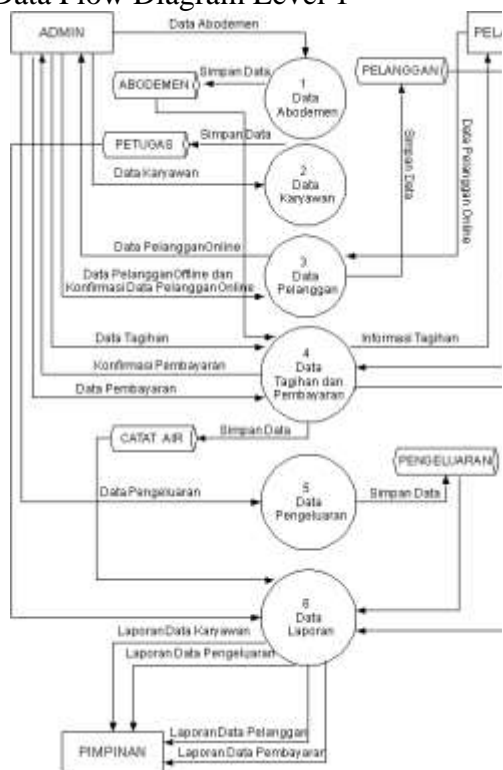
Data Flow Diagram Level 1

ADMIN

PELA

Data Abodemen

Simpan Data

ABODEMEN

1
Data
Abodemen

PELANGGAN

Simpan Data

Data Pelanggan Online

PETUGAS

Simpan Data

Data Karyawan

2
Data
Karyawan

Data PelangganOnline

3
Data
Pelanggan

Data PelangganOffline dan Konfirmasi Data Pelanggan Online

Data Tagihan

Informasi Tagihan

Konfirmasi Pembayaran

4
Data
Tagihan dan
Pembayaran

Data Pembayaran

CATAT AIR

Simpan Data

PENGELUARAN

Data Pengeluaran

5
Data
Pengeluaran

Simpan Data

6
Data
Laporan

Laporan Data Karyawan

Laporan Data Pengeluaran

Laporan Data Pelanggan

PIMPINAN

Laporan Data Pembayaran